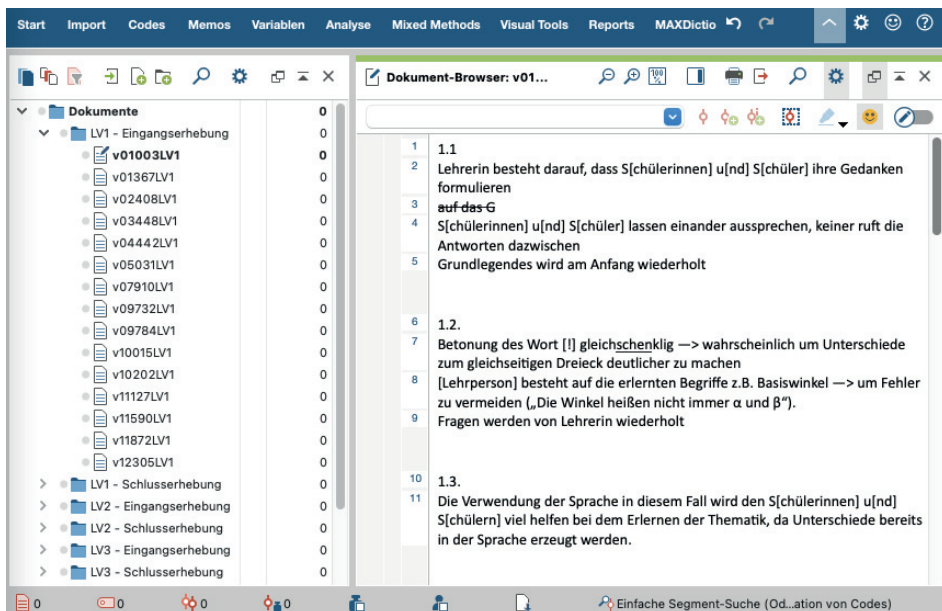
Start Import Codes Memos Variablen Analyse Mixed Methods Visual Tools Reports MAXDictio

Dokumente 0
LV1 - Eingangserhebung 0
v01003LV1 0
v01367LV1 0
v02408LV1 0
v03448LV1 0
v04442LV1 0
v05031LV1 0
v07910LV1 0
v09732LV1 0
v09784LV1 0
v10015LV1 0
v10202LV1 0
v11127LV1 0
v11590LV1 0
v11872LV1 0
v12305LV1 0
LV1 - Schlusserhebung 0
LV2 - Eingangserhebung 0
LV2 - Schlusserhebung 0
LV3 - Eingangserhebung 0
LV3 - Schlusserhebung 0

Dokument-Browser: v01...

1 1.1
2 Lehrerin besteht darauf, dass S[chülerinnen] u[nd] S[chüler] ihre Gedanken formulieren
3 ~~auf das G~~
4 S[chülerinnen] u[nd] S[chüler] lassen einander aussprechen, keiner ruft die Antworten dazwischen
5 Grundlegendes wird am Anfang wiederholt

6 1.2.
7 Betonung des Wort [!] gleichschenklig —> wahrscheinlich um Unterschiede zum gleichseitigen Dreieck deutlicher zu machen
8 [Lehrperson] besteht auf die erlernten Begriffe z.B. Basiswinkel —> um Fehler zu vermeiden („Die Winkel heißen nicht immer α und β").
9 Fragen werden von Lehrerin wiederholt

10 1.3.
11 Die Verwendung der Sprache in diesem Fall wird den S[chülerinnen] u[nd] S[chülern] viel helfen bei dem Erlernen der Thematik, da Unterschiede bereits in der Sprache erzeugt werden.

0 0 0 0 Einfache Segment-Suche (Od...ation von Codes)